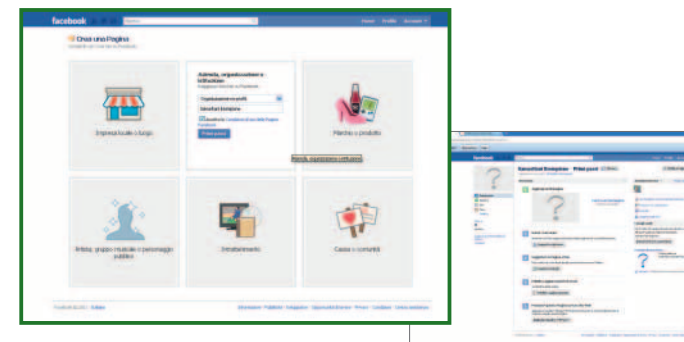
facebook

Cerca

Home Profilo Account

Crea una Pagina

Impresa locale o luogo

Azienda, organizzazione o istituzione

Organizzazione no profit

Sanvitesi Bompiane

Accetto le Condizioni d'uso delle Pagine Facebook

Primi passi

Marchio o prodotto

Artista, gruppo musicale o personaggio pubblico

Intrattenimento

Causa o comunità

Facebook © 2011 · Italiano

Informazioni · Pubblicità · Sviluppatori · Opportunità di lavoro · Privacy · Condizioni · Centro assistenza

facebook

Sanvitesi Bompiane · Primi passi

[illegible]